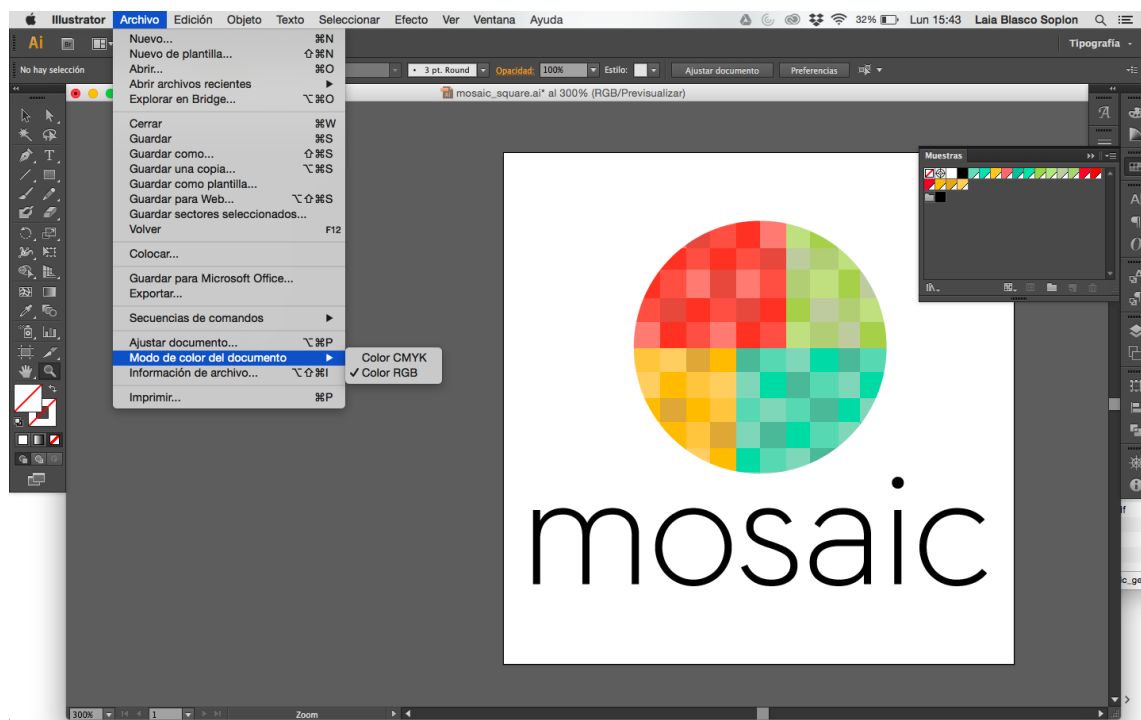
Illustrator Archivo Edición Objeto Texto Seleccionar Efecto Ver Ventana Ayuda
32% Lun 15:43 Laia Blasco Soplon

Ai
Tipografía

No hay selección
3 pt. Round Opacidad: 100% Estilo: Ajustar documento Preferencias

mosaic_square.ai* al 300% (RGB/Previsualizar)

Nuevo... ⌘N
Nuevo de plantilla... ⇧⌘N
Abrir... ⌘O
Abrir archivos recientes ▶
Explorar en Bridge... ⌥⌘O

Cerrar ⌘W
Guardar ⌘S
Guardar como... ⇧⌘S
Guardar una copia... ⌥⌘S
Guardar como plantilla...
Guardar para Web... ⌥⇧⌘S
Guardar sectores seleccionados...
Volver F12

Colocar...

Guardar para Microsoft Office...
Exportar...

Secuencias de comandos ▶

Ajustar documento... ⌥⌘P
Modo de color del documento ▶
Información de archivo... ⌥⇧⌘I

Imprimir... ⌘P

Color CMYK
✓ Color RGB

Muestras

mosaic

300% 1 Zoom

c_ge